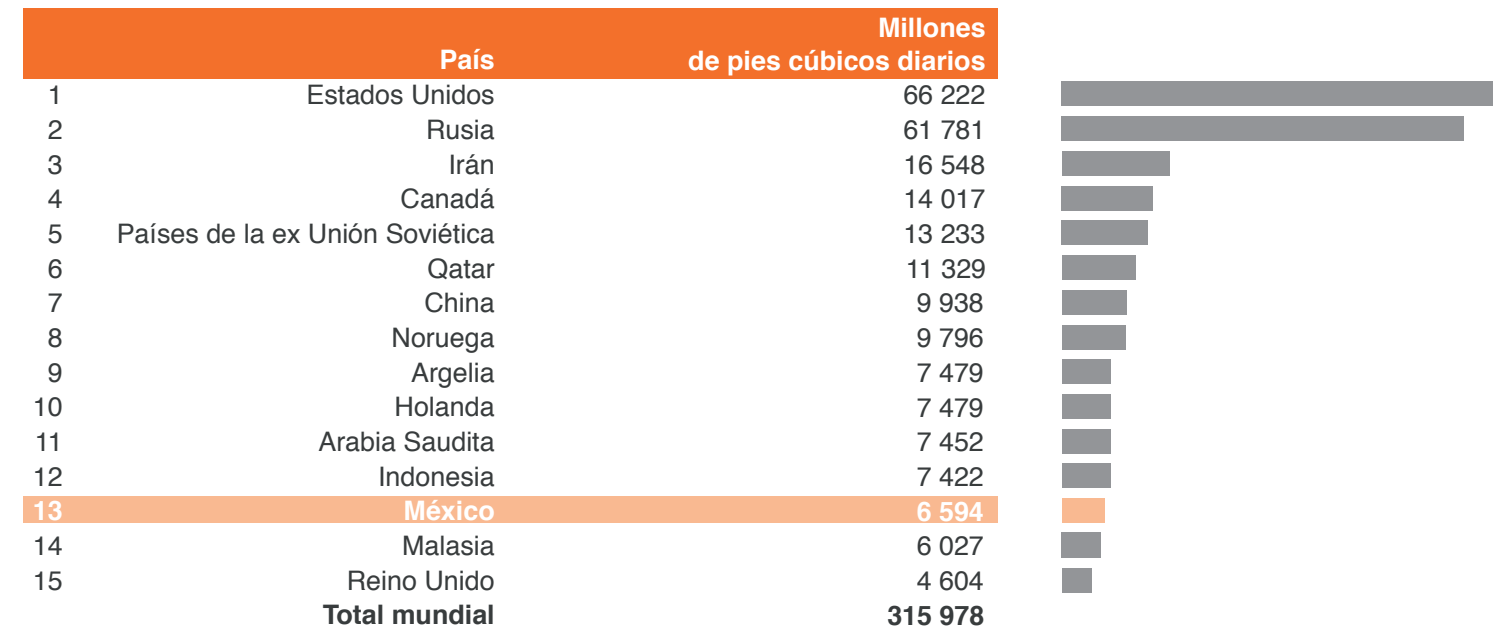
|  | País | Millones de pies cúbicos diarios |
|---|---|---|
| 1 | Estados Unidos | 66 222 |
| 2 | Rusia | 61 781 |
| 3 | Irán | 16 548 |
| 4 | Canadá | 14 017 |
| 5 | Países de la ex Unión Soviética | 13 233 |
| 6 | Qatar | 11 329 |
| 7 | China | 9 938 |
| 8 | Noruega | 9 796 |
| 9 | Argelia | 7 479 |
| 10 | Holanda | 7 479 |
| 11 | Arabia Saudita | 7 452 |
| 12 | Indonesia | 7 422 |
| 13 | México | 6 594 |
| 14 | Malasia | 6 027 |
| 15 | Reino Unido | 4 604 |
|  | Total mundial | 315 978 |